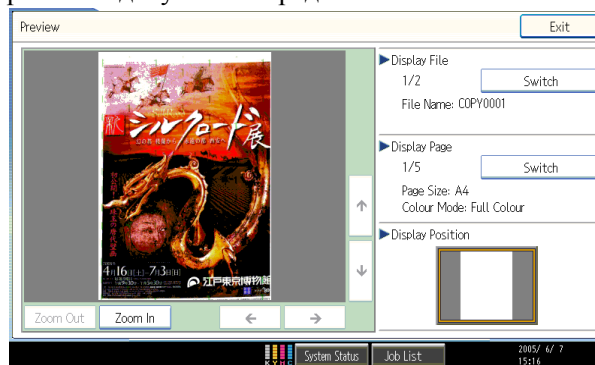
Preview

Exit

新 シルクロード展

4月16日 7月3日

江戸東京博物館

Display File
1/2
Switch
File Name: COPY0001

Display Page
1/5
Switch
Page Size: A4
Colour Mode: Full Colour

Display Position

Zoom Out
Zoom In
←
→
↑
↓

K Y M C
System Status
Job List
2005/ 6/ 7
15:16